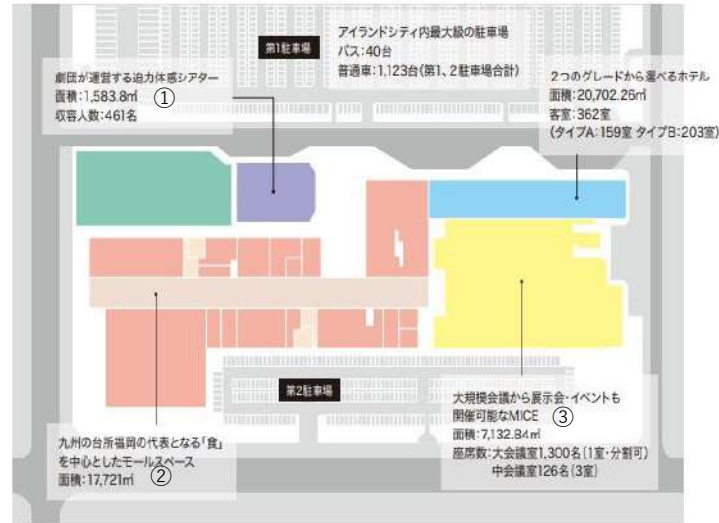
第1駐車場

アイランドシティ内最大級の駐車場
バス：40台
普通車：1,123台（第1、2駐車場合計）

劇団が運営する迫力体感シアター
面積：1,583.8㎡ ①
収容人数：461名

2つのグレードから選べるホテル
面積：20,702.26㎡
客室：362室
（タイプA：159室 タイプB：203室）

第2駐車場

大規模会議から展示会・イベントも
開催可能なMICE ③
面積：7,132.84㎡
座席数：大会議室1,300名（1室・分割可）
中会議室126名（3室）

九州の台所福岡の代表となる「食」
を中心としたモールスペース
面積：17,721㎡ ②